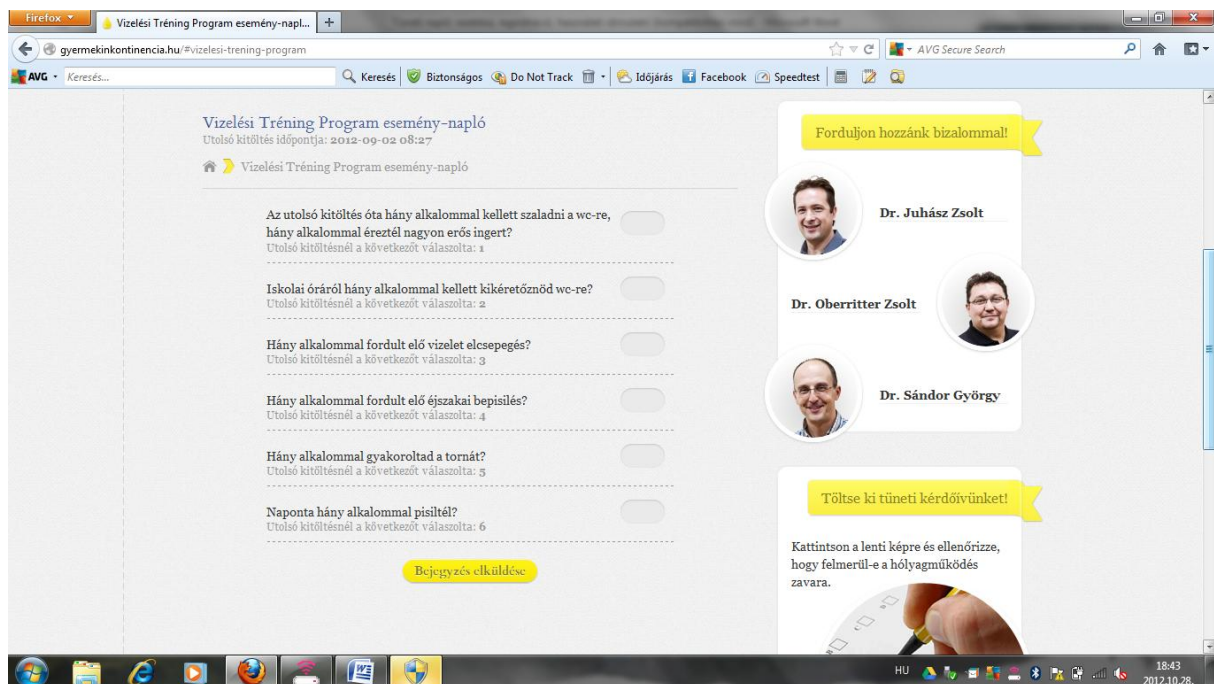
Firefox

Vizelési Tréning Program esemény-napl...

+

gyermekinkontinencia.hu/#vizelesi-trening-program

AVG Secure Search

AVG · Keresés...

Keresés | Biztonságos | Do Not Track | Időjárás | Facebook | Speedtest

Vizelési Tréning Program esemény-napló
Utolsó kitöltés időpontja: 2012-09-02 08:27

Vizelési Tréning Program esemény-napló

Az utolsó kitöltés óta hány alkalommal kellett szaladni a wc-re, hány alkalommal éreztél nagyon erős ingert?
Utolsó kitöltésnél a következőt válaszolta: 1

Iskolai óráról hány alkalommal kellett kikéretőznöd wc-re?
Utolsó kitöltésnél a következőt válaszolta: 2

Hány alkalommal fordult elő vizelet elcsepegés?
Utolsó kitöltésnél a következőt válaszolta: 3

Hány alkalommal fordult elő éjszakai bepisilés?
Utolsó kitöltésnél a következőt válaszolta: 4

Hány alkalommal gyakoroltad a tornát?
Utolsó kitöltésnél a következőt válaszolta: 5

Naponta hány alkalommal pisiltél?
Utolsó kitöltésnél a következőt válaszolta: 6

Bejegyzés elküldése

Forduljon hozzánk bizalommal!

Dr. Juhász Zsolt

Dr. Oberritter Zsolt

Dr. Sándor György

Töltse ki tüneti kérdőívünket!

Kattintson a lenti képre és ellenőrizze, hogy felmerül-e a hólyagműködés zavara.

HU

18:43
2012.10.28.